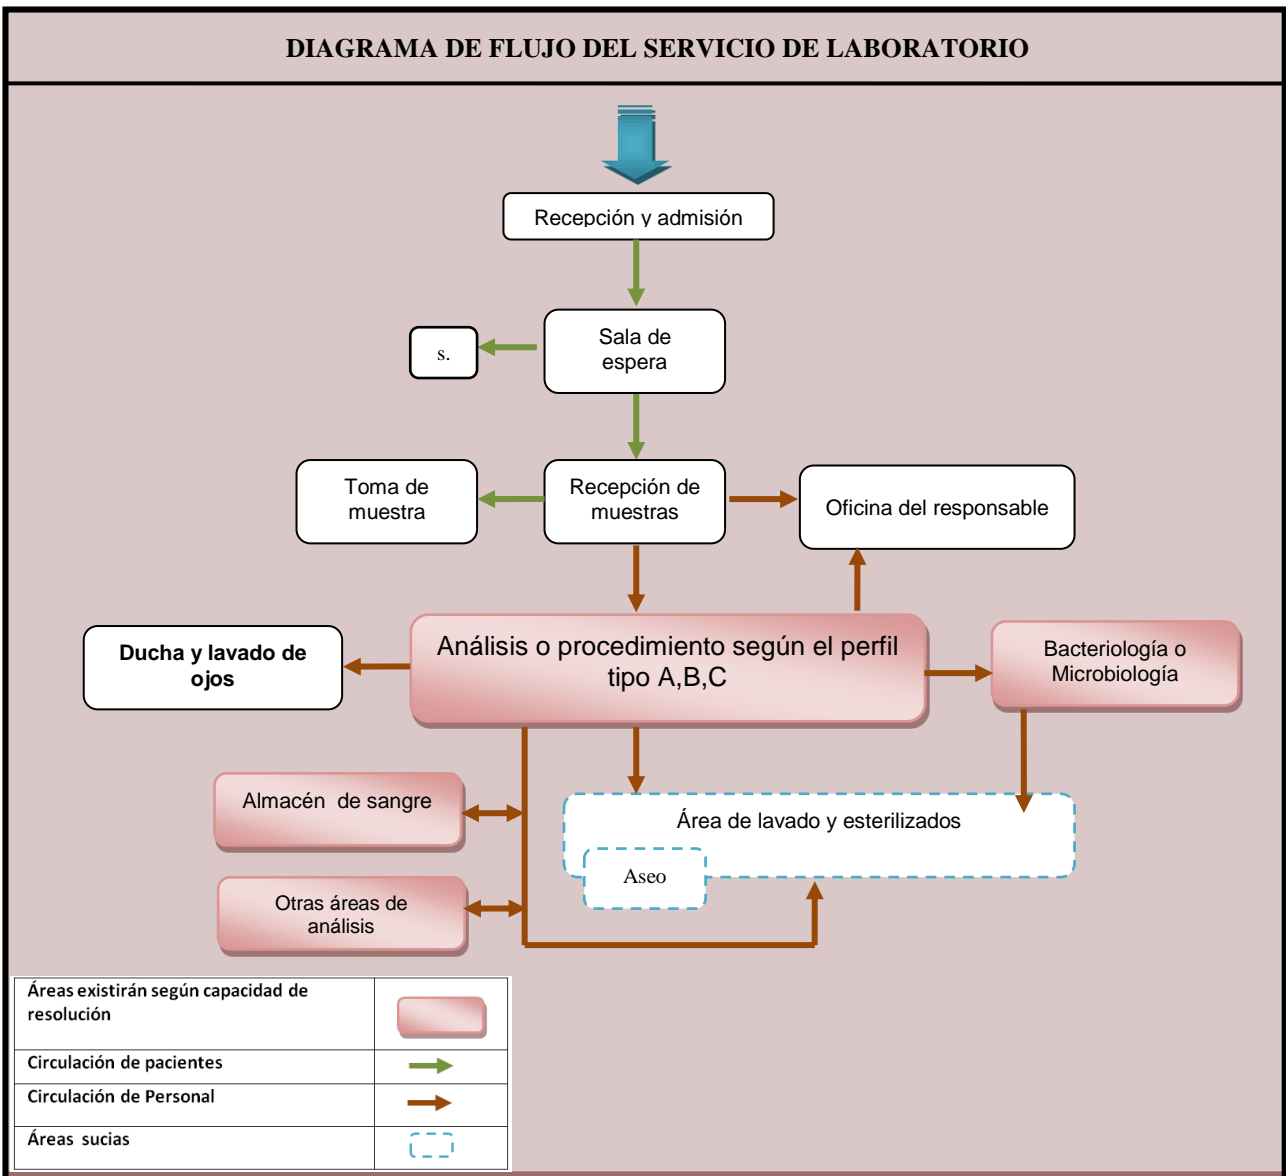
DIAGRAMA DE FLUJO DEL SERVICIO DE LABORATORIO

Recepción y admisión

Sala de espera

s.

Toma de muestra

Recepción de muestras

Oficina del responsable

Ducha y lavado de ojos

Análisis o procedimiento según el perfil tipo A,B,C

Bacteriología o Microbiología

Almacén de sangre

Área de lavado y esterilizados

Aseo

Otras áreas de análisis

| Áreas existirán según capacidad de resolución | |
|---|---|
| Circulación de pacientes | |
| Circulación de Personal | |
| Áreas sucias | |